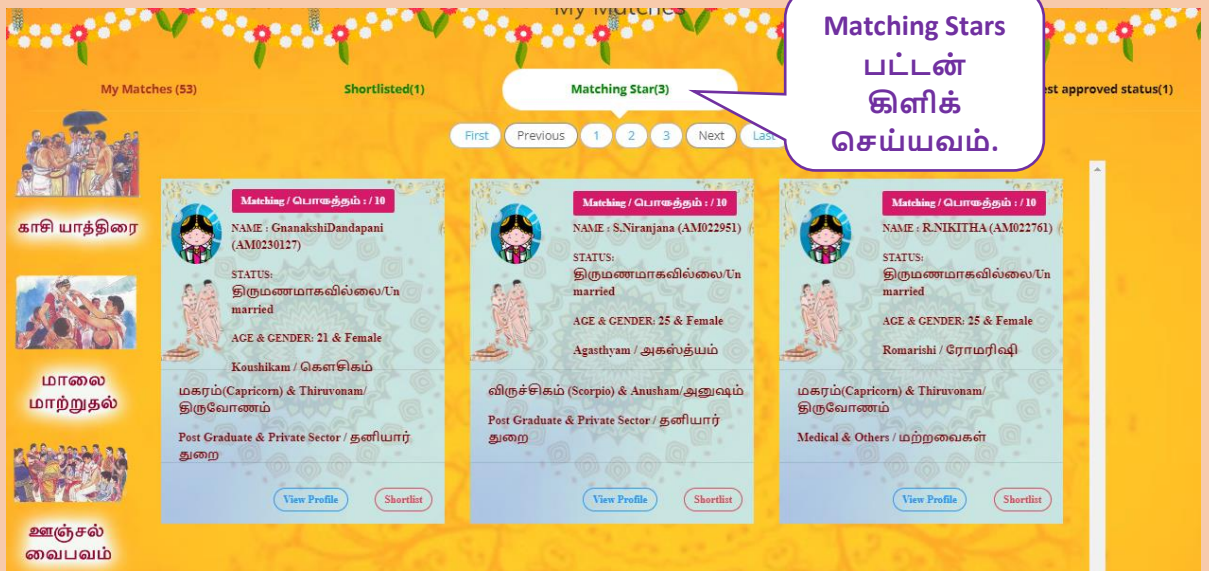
My Matches

Matching Stars பட்டன் கிளிக் செய்யவம்.

My Matches (53)

Shortlisted(1)

Matching Star(3)

est approved status(1)

First Previous 1 2 3 Next Last

காசி யாத்திரை

மாலை மாற்றுதல்

ஊஞ்சல் வைபவம்

Matching / பொருத்தம் : / 10

NAME : GnanakshiDandapani (AM0230127)

STATUS: திருமணமாகவில்லை/Un married

AGE & GENDER: 21 & Female

Koushikam / கௌசிகம்

மகரம்(Capricorn) & Thiruvonam/ திருவோணம்

Post Graduate & Private Sector / தனியார் துறை

View Profile Shortlist

Matching / பொருத்தம் : / 10

NAME : S.Niranjana (AM022951)

STATUS: திருமணமாகவில்லை/Un married

AGE & GENDER: 25 & Female

Agasthyam / அகஸ்த்யம்

விருச்சிகம் (Scorpio) & Anusham/அனுஷம்

Post Graduate & Private Sector / தனியார் துறை

View Profile Shortlist

Matching / பொருத்தம் : / 10

NAME : R.NIKITHA (AM022761)

STATUS: திருமணமாகவில்லை/Un married

AGE & GENDER: 25 & Female

Romarishi / ரோமரிஷி

மகரம்(Capricorn) & Thiruvonam/ திருவோணம்

Medical & Others / மற்றவைகள்

View Profile Shortlist